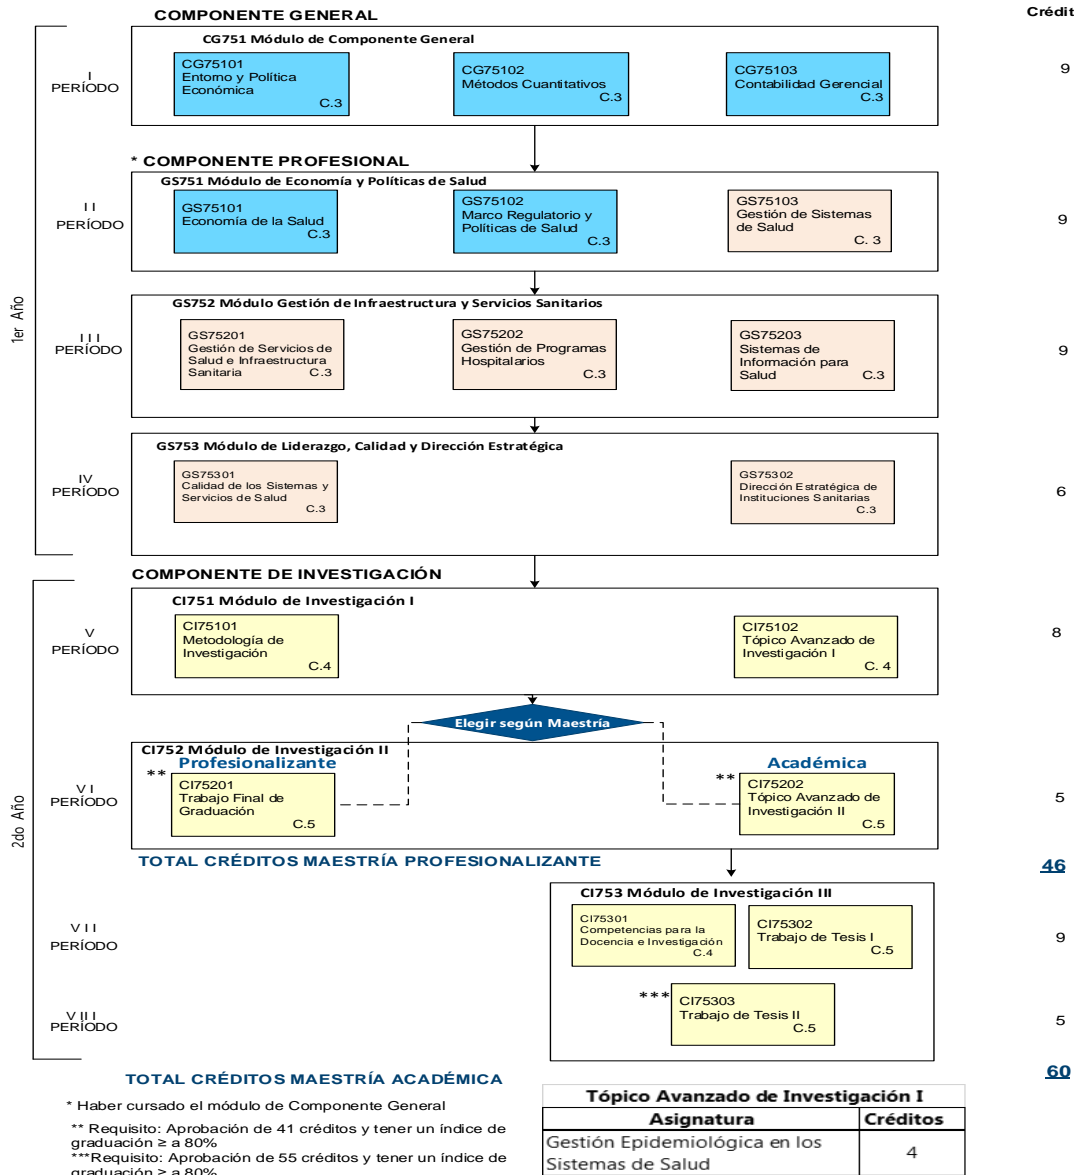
COMPONENTE GENERAL

Crédit

1er Año

I PERÍODO

CG751 Módulo de Componente General

CG75101 Entorno y Política Económica C.3

CG75102 Métodos Cuantitativos C.3

CG75103 Contabilidad Gerencial C.3

9

* COMPONENTE PROFESIONAL

II PERÍODO

GS751 Módulo de Economía y Políticas de Salud

GS75101 Economía de la Salud C.3

GS75102 Marco Regulatorio y Políticas de Salud C.3

GS75103 Gestión de Sistemas de Salud C. 3

9

III PERÍODO

GS752 Módulo Gestión de Infraestructura y Servicios Sanitarios

GS75201 Gestión de Servicios de Salud e Infraestructura Sanitaria C.3

GS75202 Gestión de Programas Hospitalarios C.3

GS75203 Sistemas de Información para Salud C.3

9

IV PERÍODO

GS753 Módulo de Liderazgo, Calidad y Dirección Estratégica

GS75301 Calidad de los Sistemas y Servicios de Salud C.3

GS75302 Dirección Estratégica de Instituciones Sanitarias C.3

6

COMPONENTE DE INVESTIGACIÓN

2do Año

V PERÍODO

CI751 Módulo de Investigación I

CI75101 Metodología de Investigación C.4

CI75102 Tópico Avanzado de Investigación I C. 4

8

Elegir según Maestría

VI PERÍODO

CI752 Módulo de Investigación II

Profesionalizante

** CI75201 Trabajo Final de Graduación C.5

Académica

** CI75202 Tópico Avanzado de Investigación II C.5

5

TOTAL CRÉDITOS MAESTRÍA PROFESIONALIZANTE

46

VII PERÍODO

CI753 Módulo de Investigación III

CI75301 Competencias para la Docencia e Investigación C.4

CI75302 Trabajo de Tesis I C.5

9

VIII PERÍODO

*** CI75303 Trabajo de Tesis II C.5

5

TOTAL CRÉDITOS MAESTRÍA ACADÉMICA

60

* Haber cursado el módulo de Componente General

** Requisito: Aprobación de 41 créditos y tener un índice de graduación ≥ a 80%

***Requisito: Aprobación de 55 créditos y tener un índice de graduación ≥ a 80%

Tópico Avanzado de Investigación I

| Asignatura | Créditos |
|---|---|
| Gestión Epidemiológica en los Sistemas de Salud | 4 |